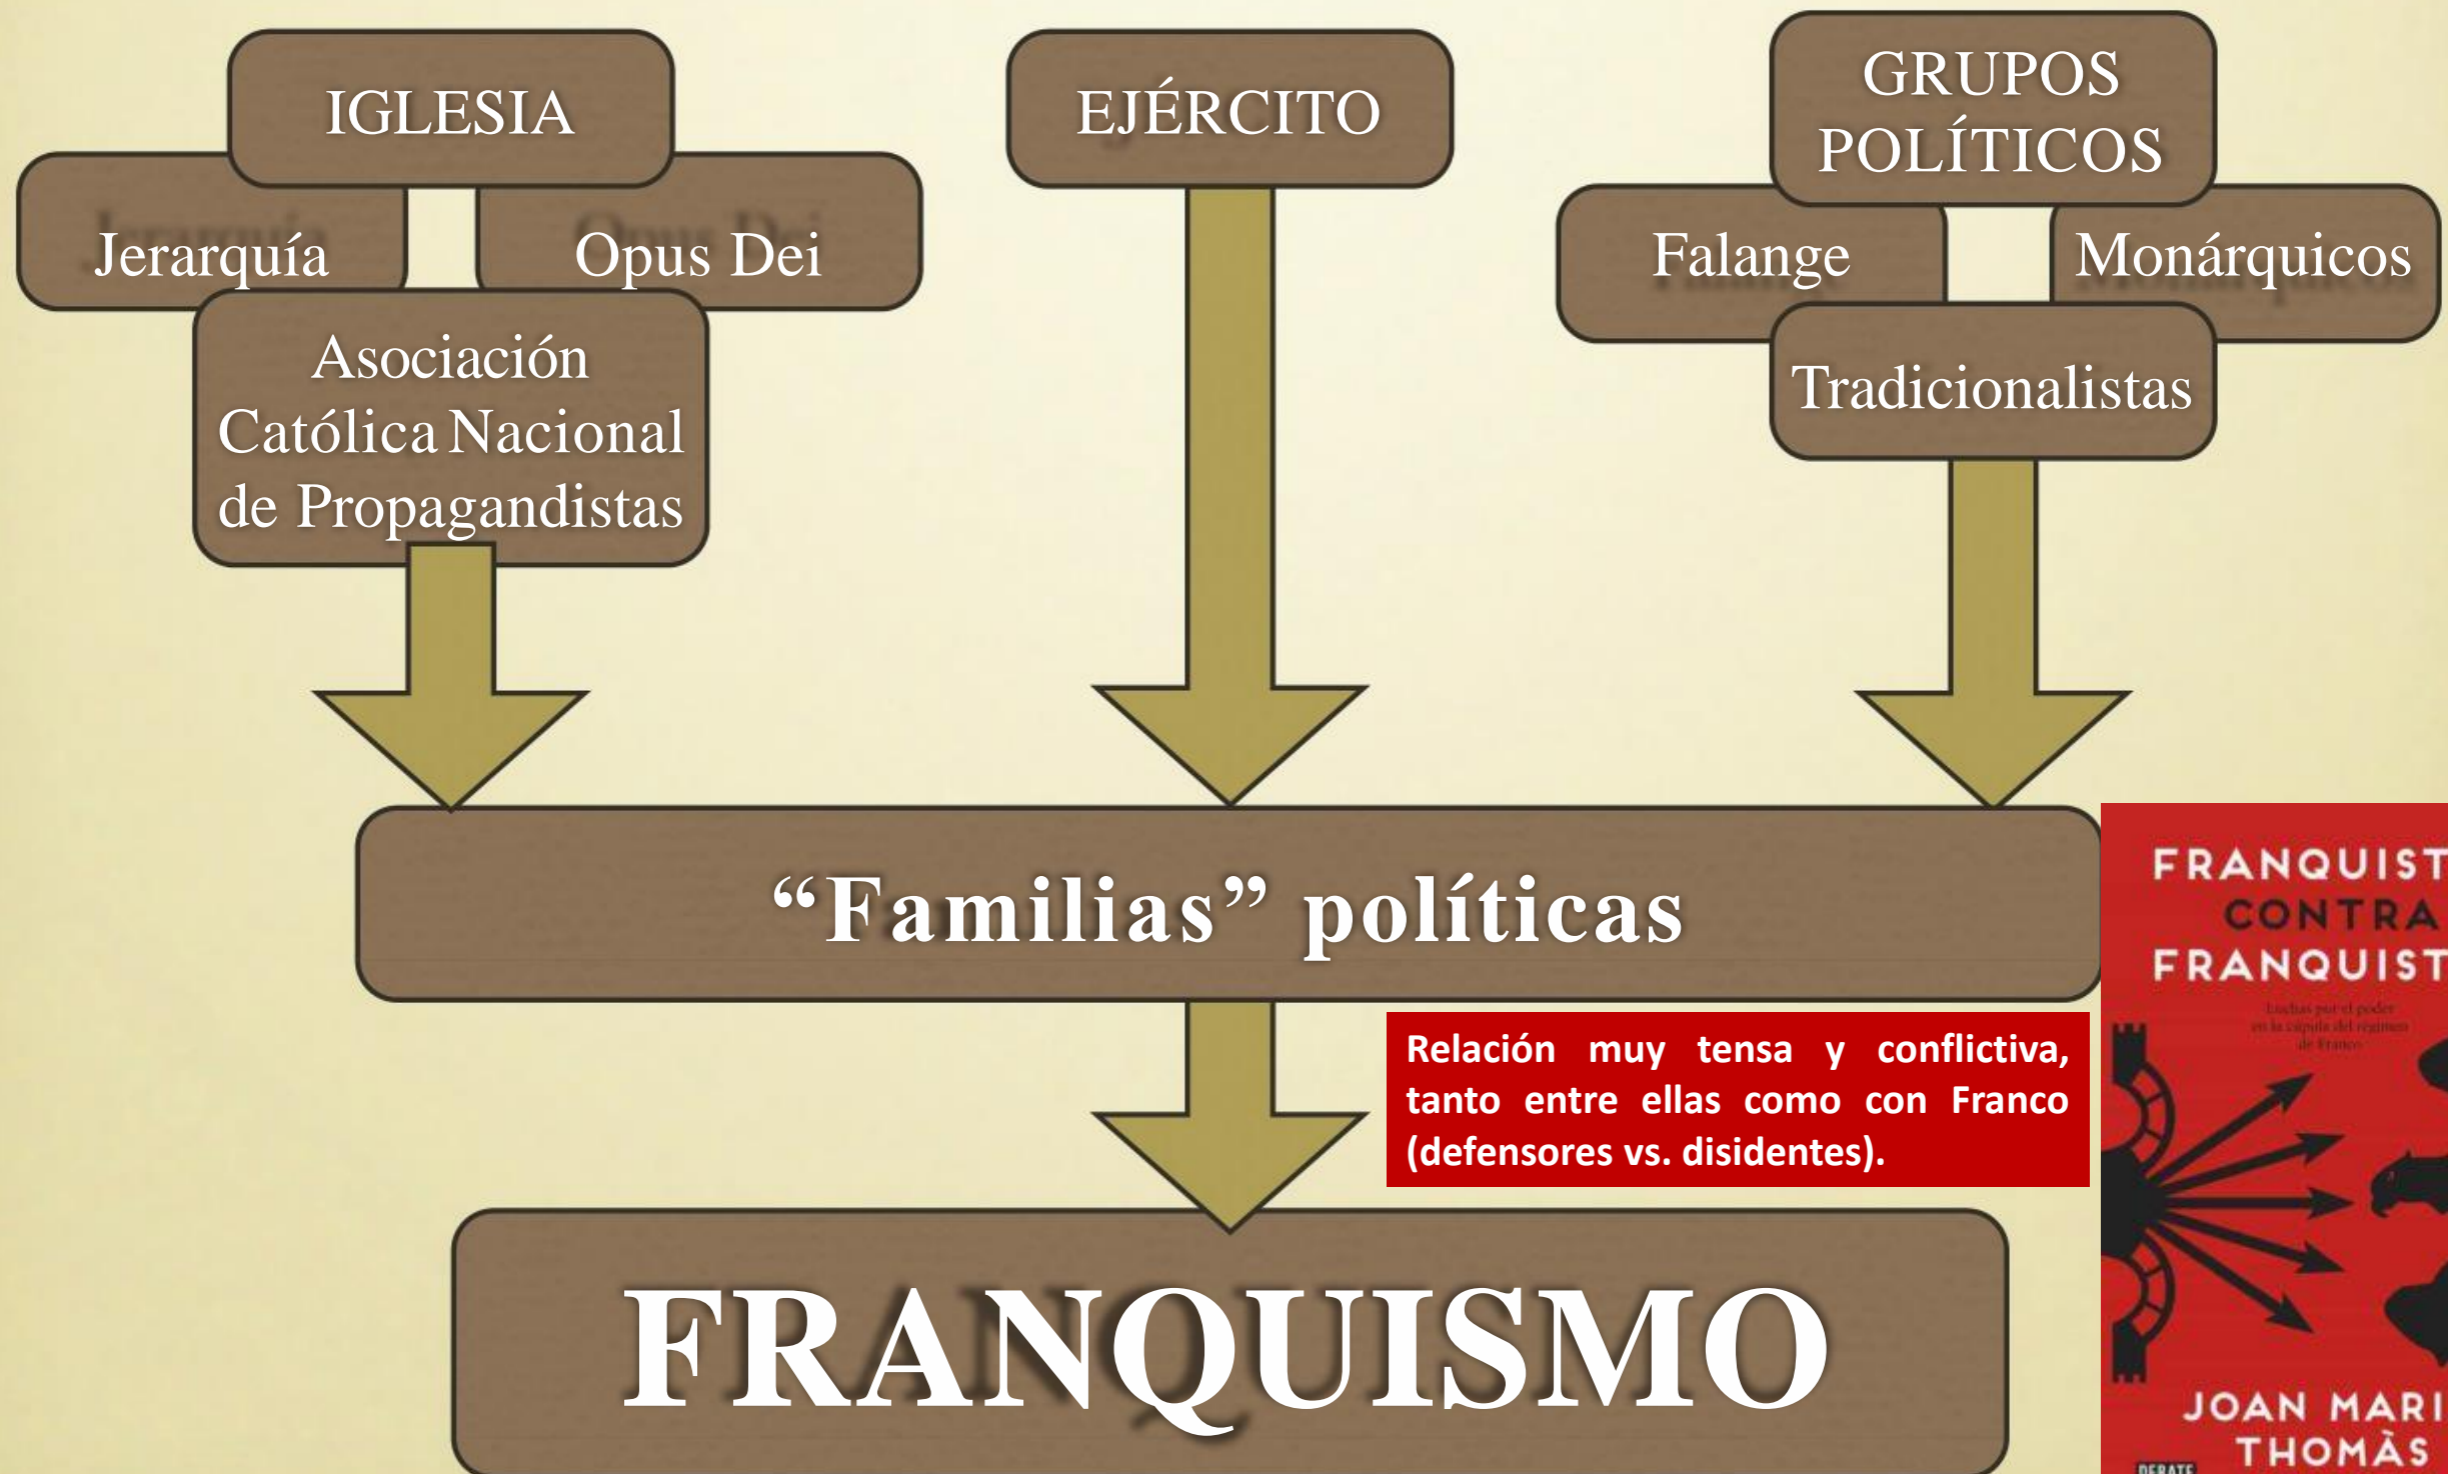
IGLESIA

Jerarquía

Opus Dei

Asociación Católica Nacional de Propagandistas

EJÉRCITO

GRUPOS POLÍTICOS

Falange

Monárquicos

Tradicionalistas

“Familias” políticas

Relación muy tensa y conflictiva, tanto entre ellas como con Franco (defensores vs. disidentes).

FRANQUISMO

FRANQUIST
CONTRA
FRANQUIST

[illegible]

JOAN MARI
THOMÀS

DEBATE